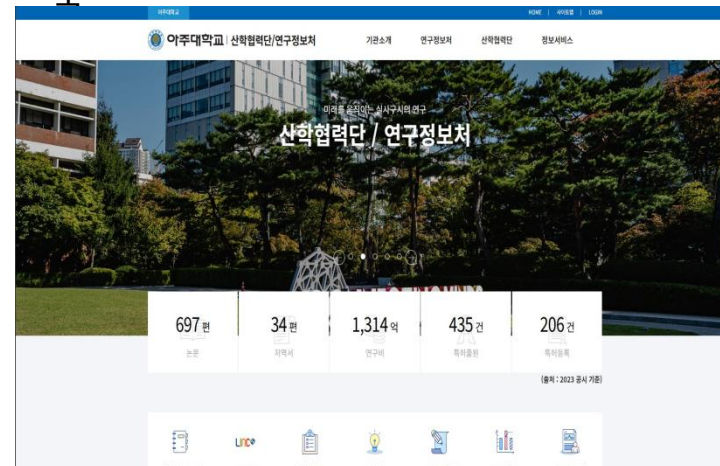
아주대학교

HOME | 사이트맵 | LOGIN

아주대학교 | 산학협력단/연구정보처

기관소개 연구정보처 산학협력단 정보서비스

미래를 움직이는 실사구시의 연구

산학협력단 / 연구정보처

697편
논문

34편
저역서

1,314억
연구비

435건
특허출원

206건
특허등록

(출처 : 2023 공시 기준)

LINC+